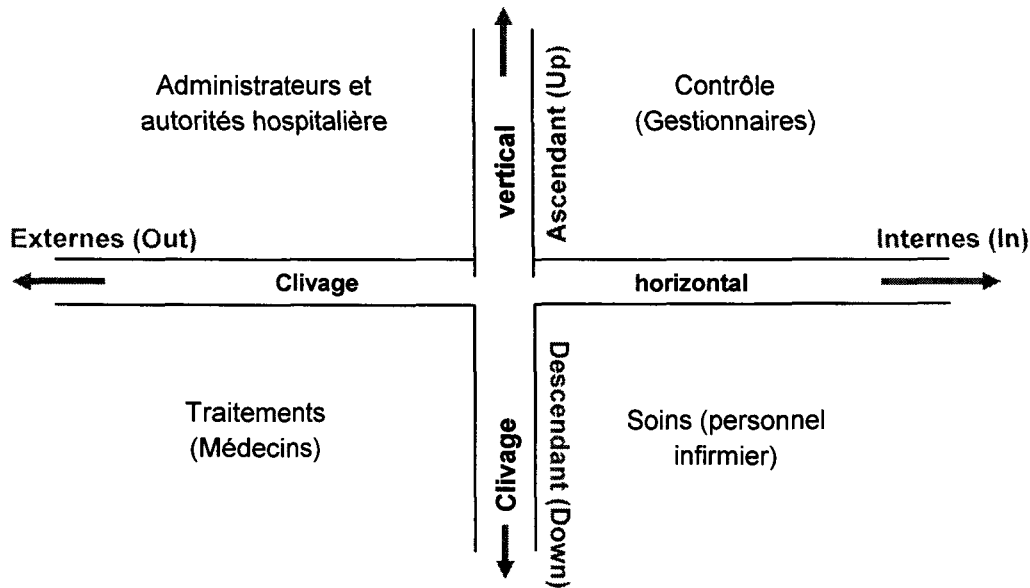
Administrateurs et autorités hospitalière

vertical

Ascendant (Up)

Contrôle (Gestionnaires)

Externes (Out)

Internes (In)

Clivage

horizontal

Traitements (Médecins)

Clivage

Descendant (Down)

Soins (personnel infirmier)